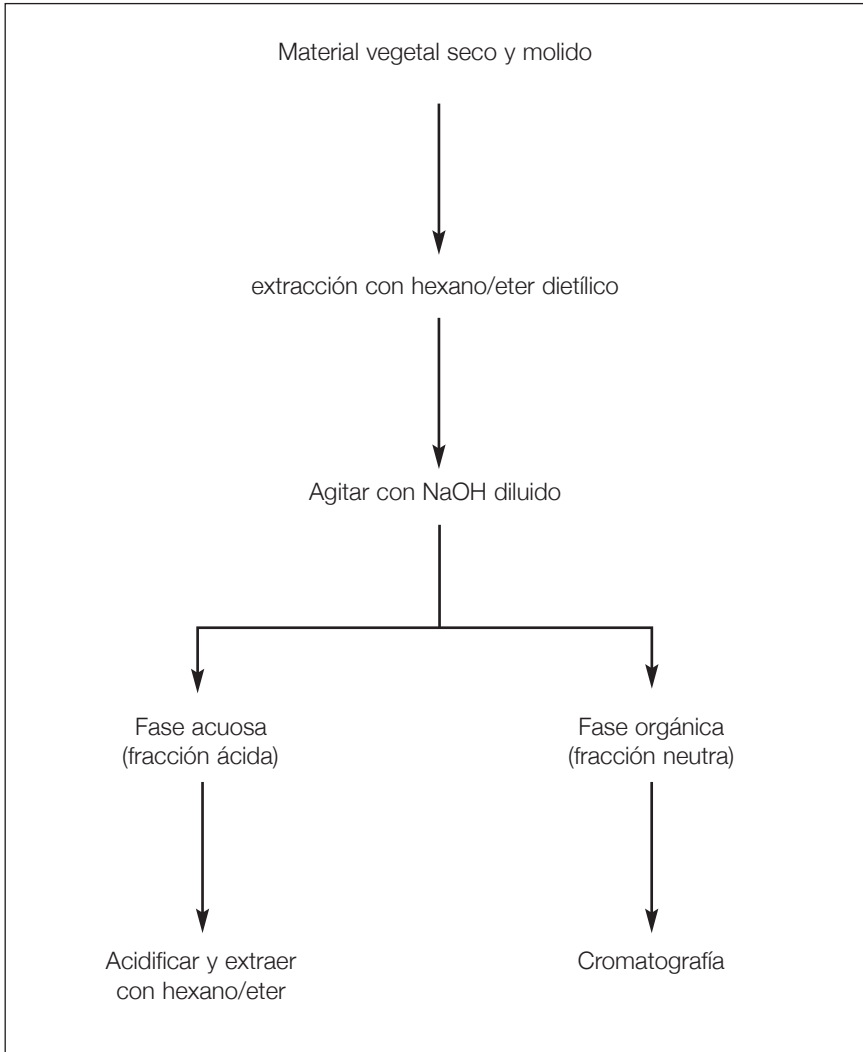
Material vegetal seco y molido

extracción con hexano/eter dietílico

Agitar con NaOH diluido

Fase acuosa
(fracción ácida)

Acidificar y extraer
con hexano/eter

Fase orgánica
(fracción neutra)

Cromatografía